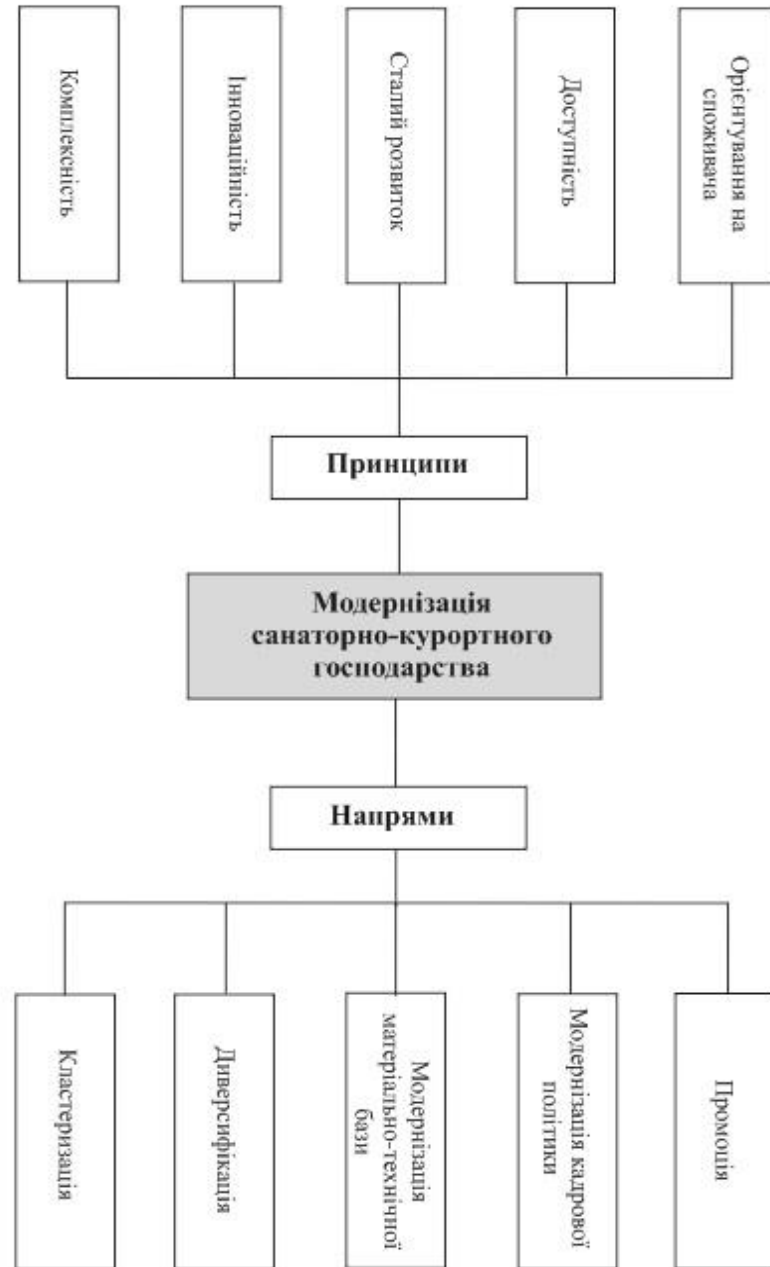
Комплексність

Інноваційність

Сталий розвиток

Доступність

Орієнтування на споживача

Принципи

Модернізація санаторно-курортного господарства

Напрями

Кластеризація

Диверсифікація

Модернізація матеріально-технічної бази

Модернізація кадрової політики

Промоція